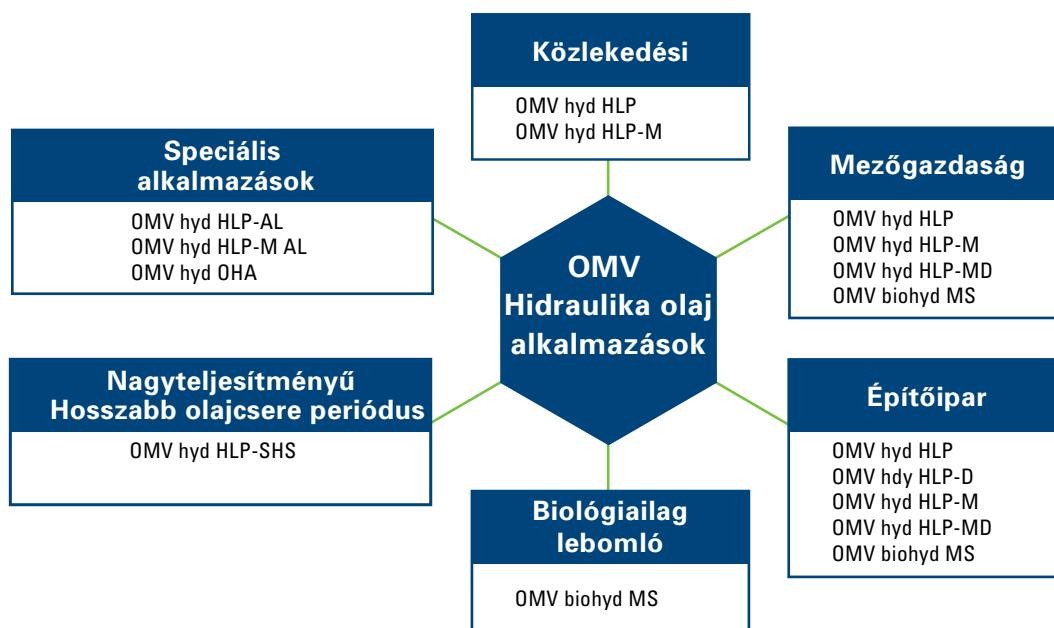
Közlekedési

OMV hyd HLP
OMV hyd HLP-M

Speciális alkalmazások

OMV hyd HLP-AL
OMV hyd HLP-M AL
OMV hyd OHA

Mezőgazdaság

OMV hyd HLP
OMV hyd HLP-M
OMV hyd HLP-MD
OMV biohyd MS

OMV
Hidraulika olaj
alkalmazások

Nagyteljesítményű
Hosszabb olajcsere periódus

OMV hyd HLP-SHS

Építőipar

OMV hyd HLP
OMV hdy HLP-D
OMV hyd HLP-M
OMV hyd HLP-MD
OMV biohyd MS

Biológiailag lebomló

OMV biohyd MS